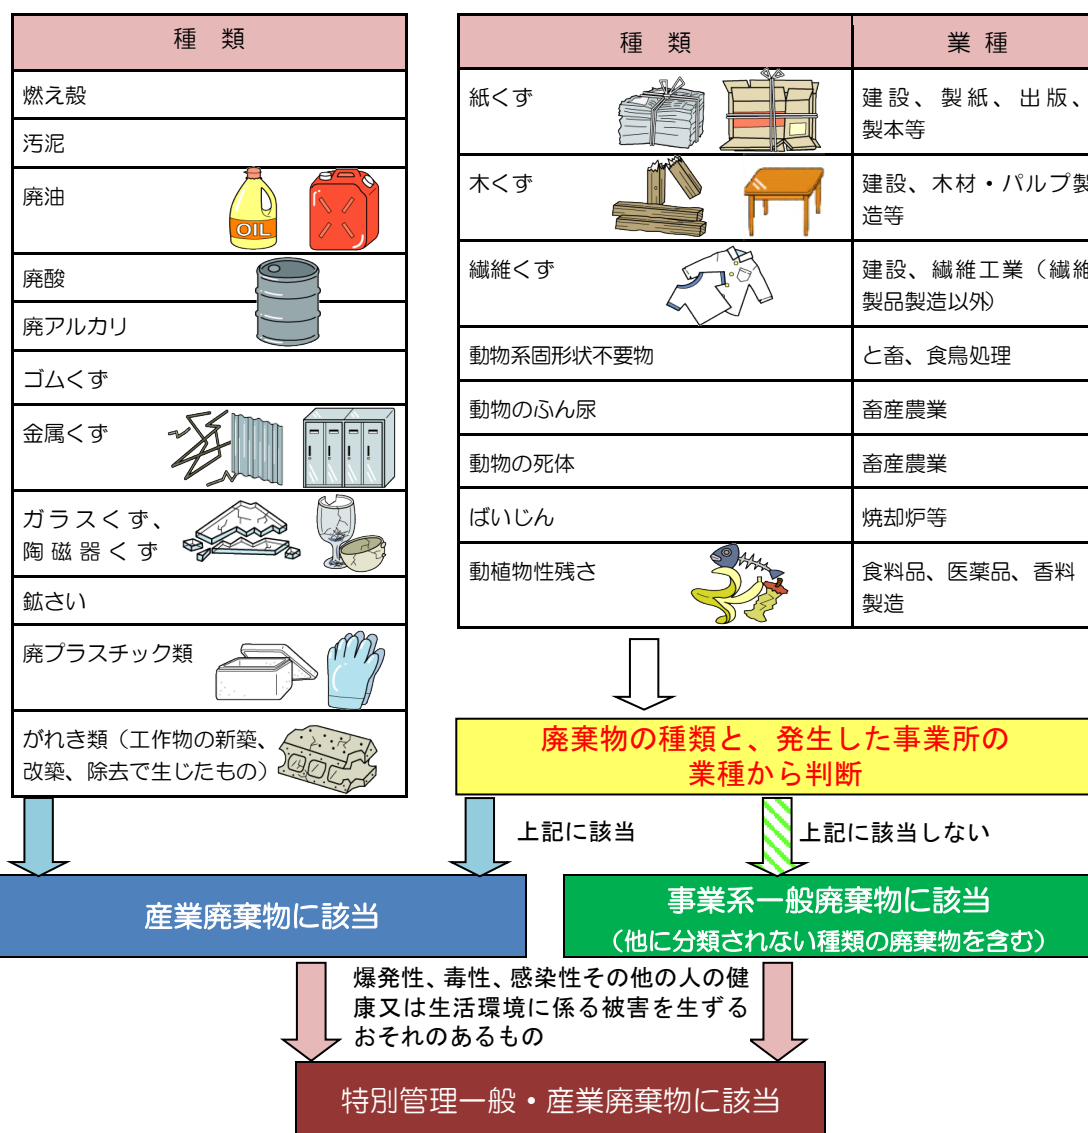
| 種　類 |
|---|
| 燃え殻 |
| 汚泥 |
| 廃油 |
| 廃酸 |
| 廃アルカリ |
| ゴムくず |
| 金属くず |
| ガラスくず、陶磁器くず |
| 鉱さい |
| 廃プラスチック類 |
| がれき類（工作物の新築、改築、除去で生じたもの） |

| 種　類 | 業　種 |
|---|---|
| 紙くず | 建設、製紙、出版、製本等 |
| 木くず | 建設、木材・パルプ製造等 |
| 繊維くず | 建設、繊維工業（繊維製品製造以外） |
| 動物系固形状不要物 | と畜、食鳥処理 |
| 動物のふん尿 | 畜産農業 |
| 動物の死体 | 畜産農業 |
| ばいじん | 焼却炉等 |
| 動植物性残さ | 食料品、医薬品、香料製造 |

廃棄物の種類と、発生した事業所の業種から判断

上記に該当

上記に該当しない

産業廃棄物に該当

事業系一般廃棄物に該当
（他に分類されない種類の廃棄物を含む）

爆発性、毒性、感染性その他の人の健康又は生活環境に係る被害を生ずるおそれのあるもの

特別管理一般・産業廃棄物に該当